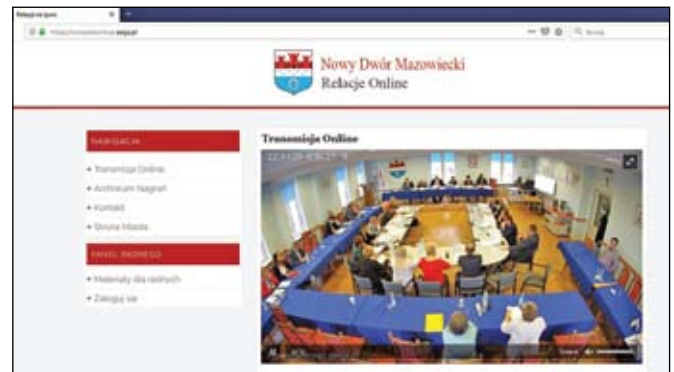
Relacje on-line

https://nowydwormaz.esesja.pl

Szukaj

Nowy Dwór Mazowiecki
Relacje Online

NAWIGACJA

• Transmisja Online
• Archiwum Nagrań
• Kontakt
• Strona Miasta

PANEL RADNEGO

• Materiały dla radnych
• Zaloguj się

Transmisja Online

22.11.28 09:27:11